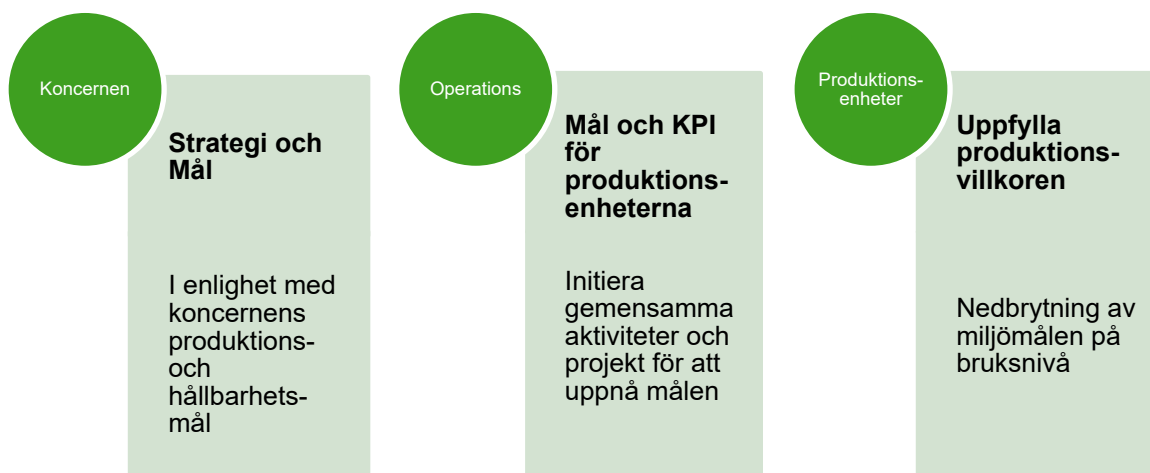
Koncernen

Strategi och Mål

I enlighet med koncernens produktions- och hållbarhets-mål

Operations

Mål och KPI för produktionsenheterna

Initiera gemensamma aktiviteter och projekt för att uppnå målen

Produktionsenheter

Uppfylla produktionsvillkoren

Nedbrytning av miljömålen på bruksnivå